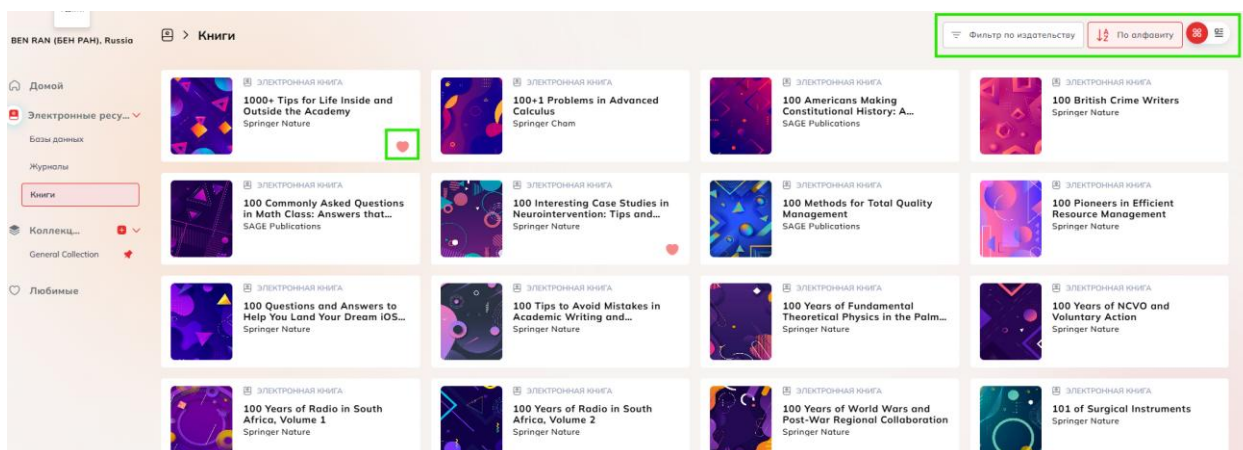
BEN RAN (БЕН РАН), Russia

Книги

Фильтр по издательству
По алфавиту

Домой
Электронные ресу...
Базы данных
Журналы
Книги
Коллекц...
General Collection
Любимые

ЭЛЕКТРОННАЯ КНИГА
1000+ Tips for Life Inside and Outside the Academy
Springer Nature

ЭЛЕКТРОННАЯ КНИГА
100+1 Problems in Advanced Calculus
Springer Cham

ЭЛЕКТРОННАЯ КНИГА
100 Americans Making Constitutional History: A...
SAGE Publications

ЭЛЕКТРОННАЯ КНИГА
100 British Crime Writers
Springer Nature

ЭЛЕКТРОННАЯ КНИГА
100 Commonly Asked Questions in Math Class: Answers that...
SAGE Publications

ЭЛЕКТРОННАЯ КНИГА
100 Interesting Case Studies in Neurointervention: Tips and...
Springer Nature

ЭЛЕКТРОННАЯ КНИГА
100 Methods for Total Quality Management
SAGE Publications

ЭЛЕКТРОННАЯ КНИГА
100 Pioneers in Efficient Resource Management
Springer Nature

ЭЛЕКТРОННАЯ КНИГА
100 Questions and Answers to Help You Land Your Dream iOS...
Springer Nature

ЭЛЕКТРОННАЯ КНИГА
100 Tips to Avoid Mistakes in Academic Writing and...
Springer Nature

ЭЛЕКТРОННАЯ КНИГА
100 Years of Fundamental Theoretical Physics in the Palm...
Springer Nature

ЭЛЕКТРОННАЯ КНИГА
100 Years of NCVO and Voluntary Action
Springer Nature

ЭЛЕКТРОННАЯ КНИГА
100 Years of Radio in South Africa, Volume 1
Springer Nature

ЭЛЕКТРОННАЯ КНИГА
100 Years of Radio in South Africa, Volume 2
Springer Nature

ЭЛЕКТРОННАЯ КНИГА
100 Years of World Wars and Post-War Regional Collaboration
Springer Nature

ЭЛЕКТРОННАЯ КНИГА
101 of Surgical Instruments
Springer Nature